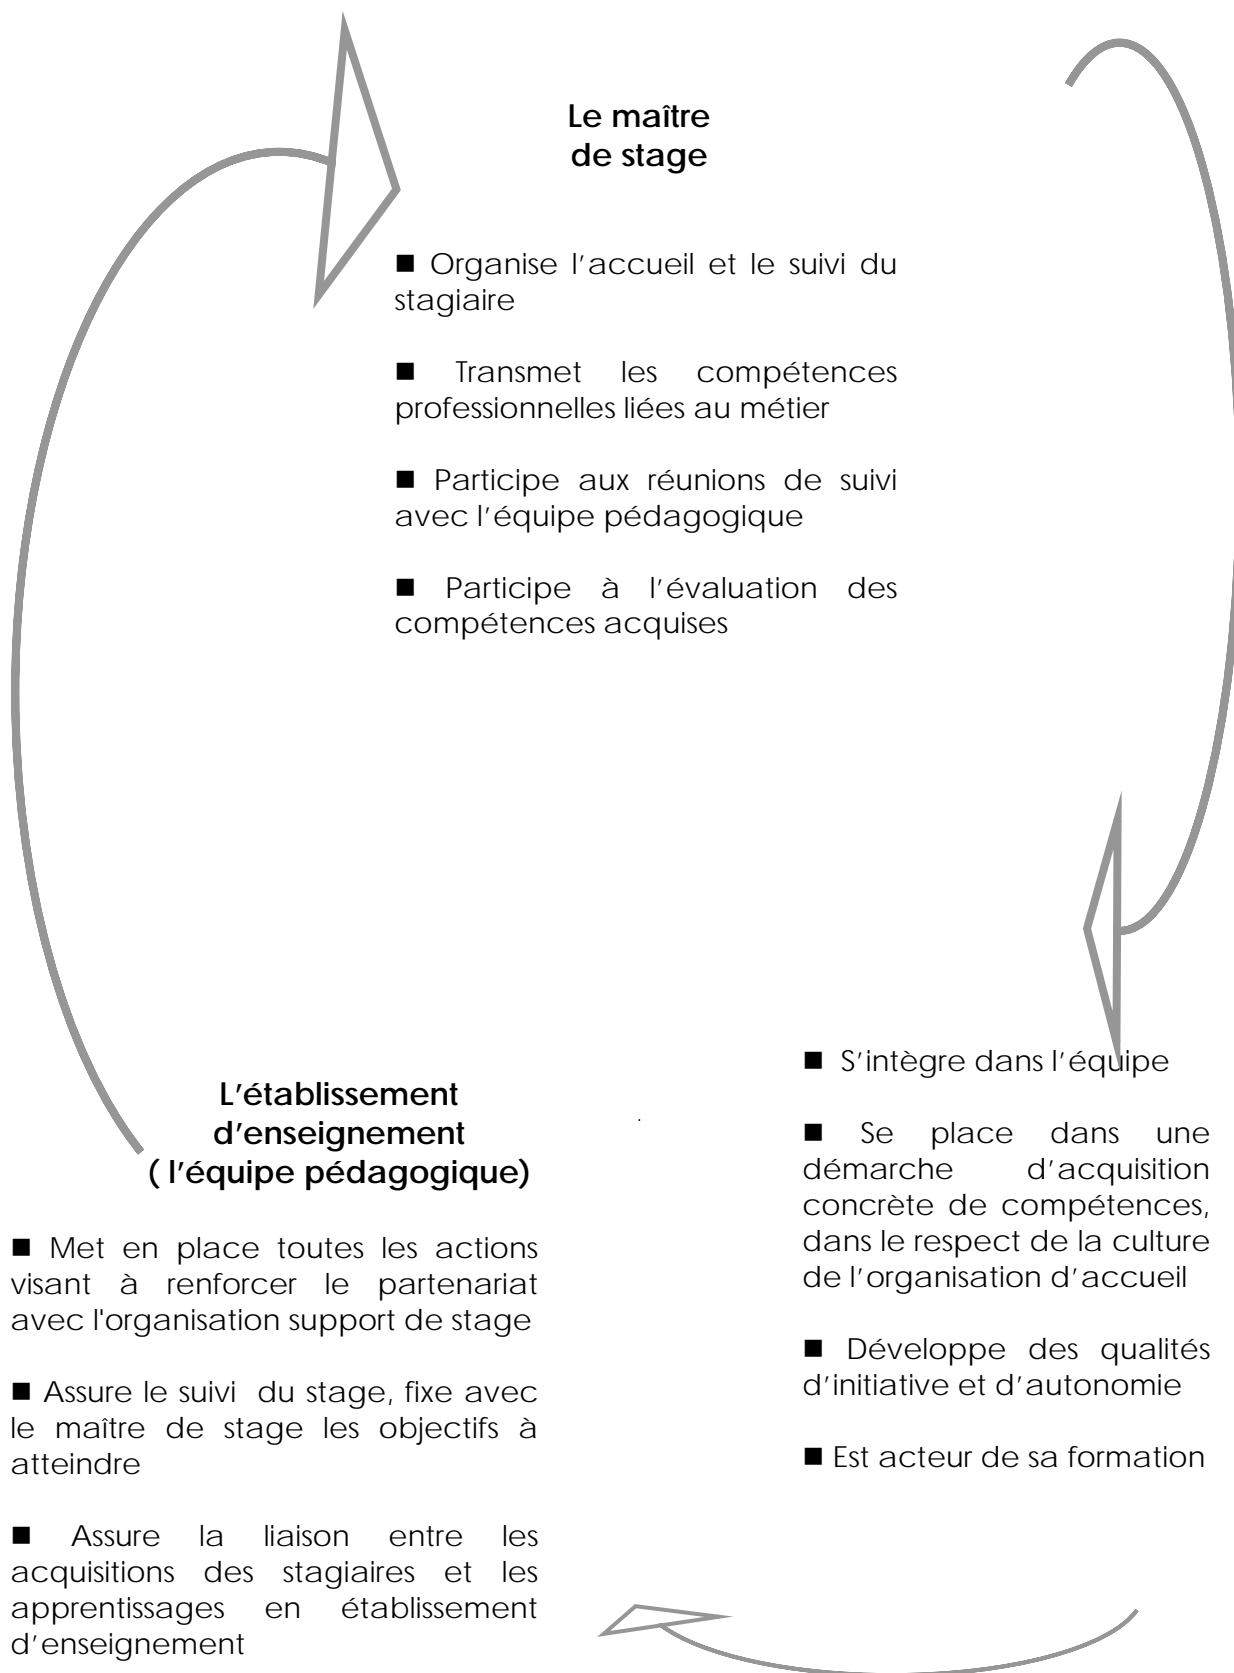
Le maître de stage

■ Organise l’accueil et le suivi du stagiaire

■ Transmet les compétences professionnelles liées au métier

■ Participe aux réunions de suivi avec l’équipe pédagogique

■ Participe à l’évaluation des compétences acquises

L’établissement d’enseignement ( l’équipe pédagogique)

■ Met en place toutes les actions visant à renforcer le partenariat avec l'organisation support de stage

■ Assure le suivi du stage, fixe avec le maître de stage les objectifs à atteindre

■ Assure la liaison entre les acquisitions des stagiaires et les apprentissages en établissement d’enseignement

■ S’intègre dans l’équipe

■ Se place dans une démarche d’acquisition concrète de compétences, dans le respect de la culture de l’organisation d’accueil

■ Développe des qualités d’initiative et d’autonomie

■ Est acteur de sa formation